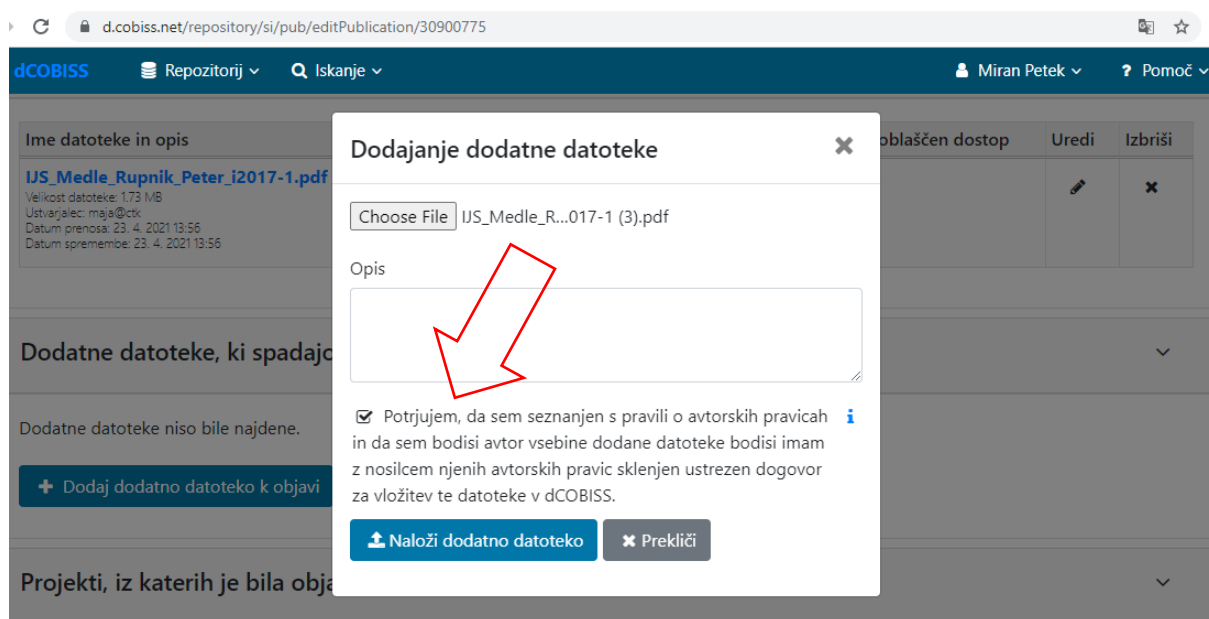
d.cobiss.net/repository/si/pub/editPublication/30900775

dCOBISS Repozitorij Iskanje Miran Petek Pomoč

| Ime datoteke in opis | oblaščen dostop | Uredi | Izbriši |
|---|---|---|---|
| IJS_Medle_Rupnik_Peter_i2017-1.pdf Velikost datoteke: 1.73 MB Ustvarjalec: maja@ctk Datum prenosa: 23. 4. 2021 13:56 Datum spremembe: 23. 4. 2021 13:56 | | | |

Dodatne datoteke, ki spadajo

Dodatne datoteke niso bile najdene.

Dodaj dodatno datoteko k objavi

Projekti, iz katerih je bila obja

Dodajanje dodatne datoteke

Choose File IJS_Medle_R...017-1 (3).pdf

Opis

Potrjujem, da sem seznanjen s pravili o avtorskih pravicah in da sem bodisi avtor vsebine dodane datoteke bodisi imam z nosilcem njenih avtorskih pravic sklenjen ustrezen dogovor za vložitev te datoteke v dCOBISS.

Naloži dodatno datoteko Prekliči